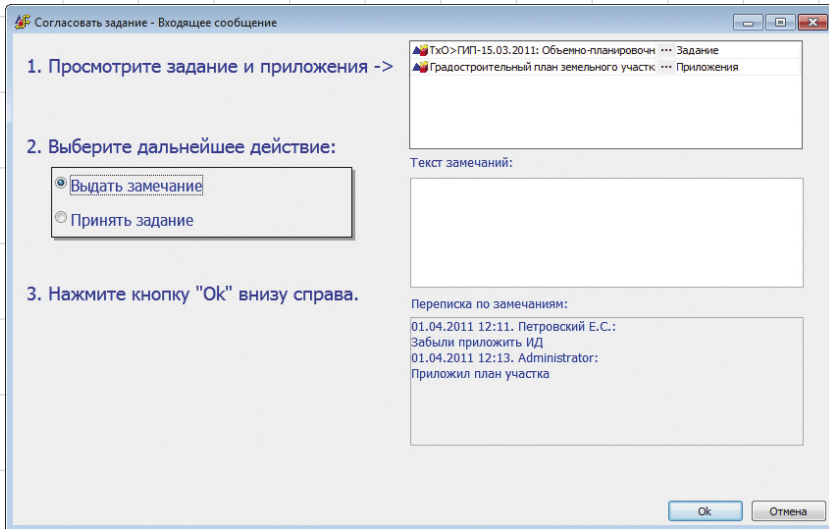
Согласовать задание - Входящее сообщение

1. Просмотрите задание и приложения ->

| ТхО>ГИП-15.03.2011: Объемно-планировочн | ··· | Задание |
|---|---|---|
| Градостроительный план земельного участк | ··· | Приложения |

2. Выберите дальнейшее действие:

Выдать замечание

Принять задание

Текст замечаний:

3. Нажмите кнопку "Ok" внизу справа.

Переписка по замечаниям:

01.04.2011 12:11. Петровский Е.С.:
Забыли приложить ИД
01.04.2011 12:13. Administrator:
Приложил план участка

Ok

Отмена